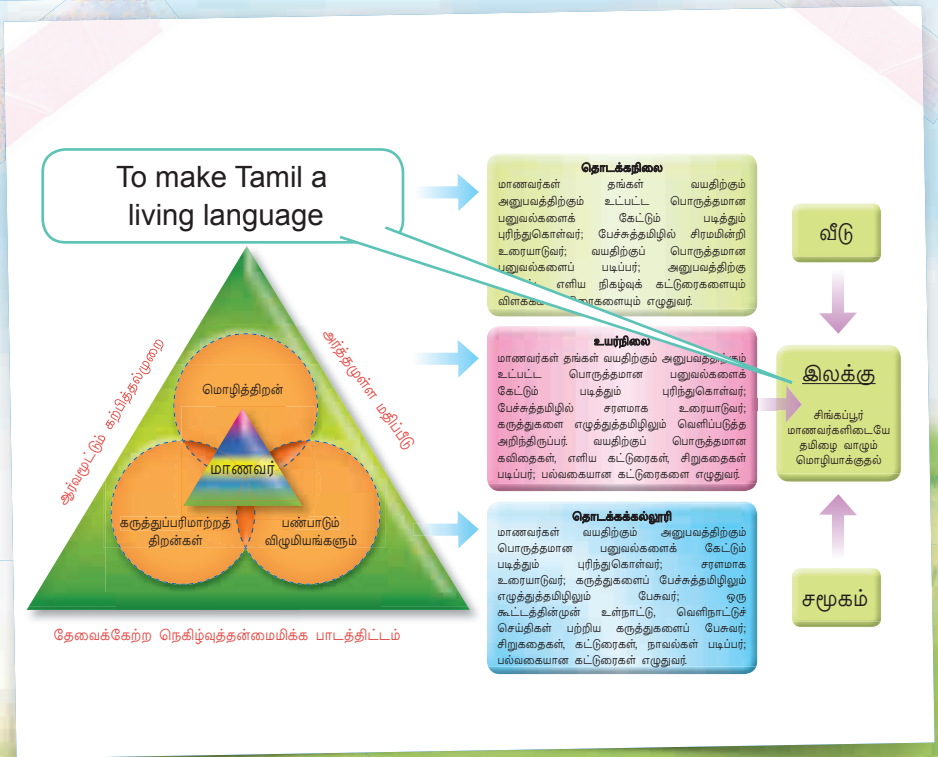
To make Tamil a living language

ஆர்வமூட்டும் கற்பித்தல்முறை

அர்த்தமுள்ள மதிப்பீடு

மொழித்திறன்

மாணவர்

கருத்துப்பரிமாற்றத் திறன்கள்

பண்பாடும் விழுமியங்களும்

தேவைக்கேற்ற நெகிழ்வுத்தன்மைமிக்க பாடத்திட்டம்

தொடக்கநிலை
மாணவர்கள் தங்கள் வயதிற்கும் அனுபவத்திற்கும் உட்பட்ட பொருத்தமான பனுவல்களைக் கேட்டும் படித்தும் புரிந்துகொள்வர்; பேச்சுத்தமிழில் சிரமமின்றி உரையாடுவர்; வயதிற்குப் பொருத்தமான பனுவல்களைப் படிப்பர்; அனுபவத்திற்கு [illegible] எளிய நிகழ்வுக் கட்டுரைகளையும் விளக்க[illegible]ரைகளையும் எழுதுவர்.

உயர்நிலை
மாணவர்கள் தங்கள் வயதிற்கும் அனுபவத்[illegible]கும் உட்பட்ட பொருத்தமான பனுவல்களைக் கேட்டும் படித்தும் புரிந்துகொள்வர்; பேச்சுத்தமிழில் சரளமாக உரையாடுவர்; கருத்துகளை எழுத்துத்தமிழிலும் வெளிப்படுத்த அறிந்திருப்பர். வயதிற்குப் பொருத்தமான கவிதைகள், எளிய கட்டுரைகள், சிறுகதைகள் படிப்பர்; பல்வகையான கட்டுரைகளை எழுதுவர்.

தொடக்கக்கல்லூரி
மாணவர்கள் வயதிற்கும் அனுபவத்திற்கும் பொருத்தமான பனுவல்களைக் கேட்டும் படித்தும் புரிந்துகொள்வர்; சரளமாக உரையாடுவர்; கருத்துகளைப் பேச்சுத்தமிழிலும் எழுத்துத்தமிழிலும் பேசுவர்; ஒரு கூட்டத்தின்முன் உள்நாட்டு, வெளிநாட்டுச் செய்திகள் பற்றிய கருத்துகளைப் பேசுவர்; சிறுகதைகள், கட்டுரைகள், நாவல்கள் படிப்பர்; பல்வகையான கட்டுரைகள் எழுதுவர்.

வீடு

இலக்கு
சிங்கப்பூர் மாணவர்களிடையே தமிழை வாழும் மொழியாக்குதல்

சமூகம்